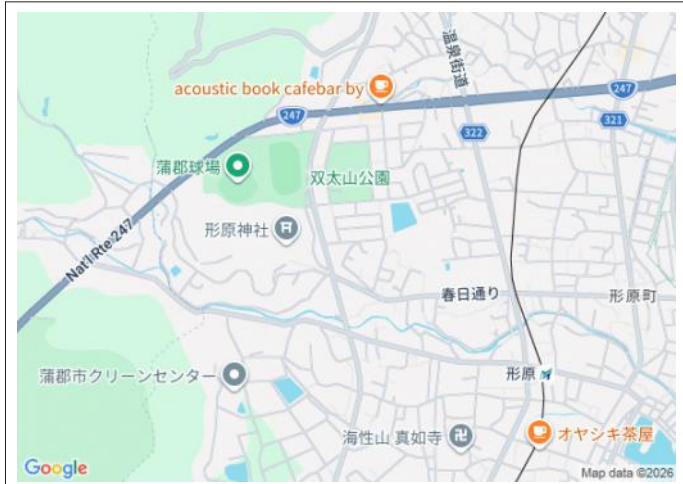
温泉街道

acoustic book cafebar by

247

247

322

321

蒲郡球場

双太山公園

形原神社

Nat'l Rte 247

春日通り

形原町

蒲郡市クリーンセンター

形原

海性山 真如寺

オヤシキ茶屋

Google

Map data ©2026